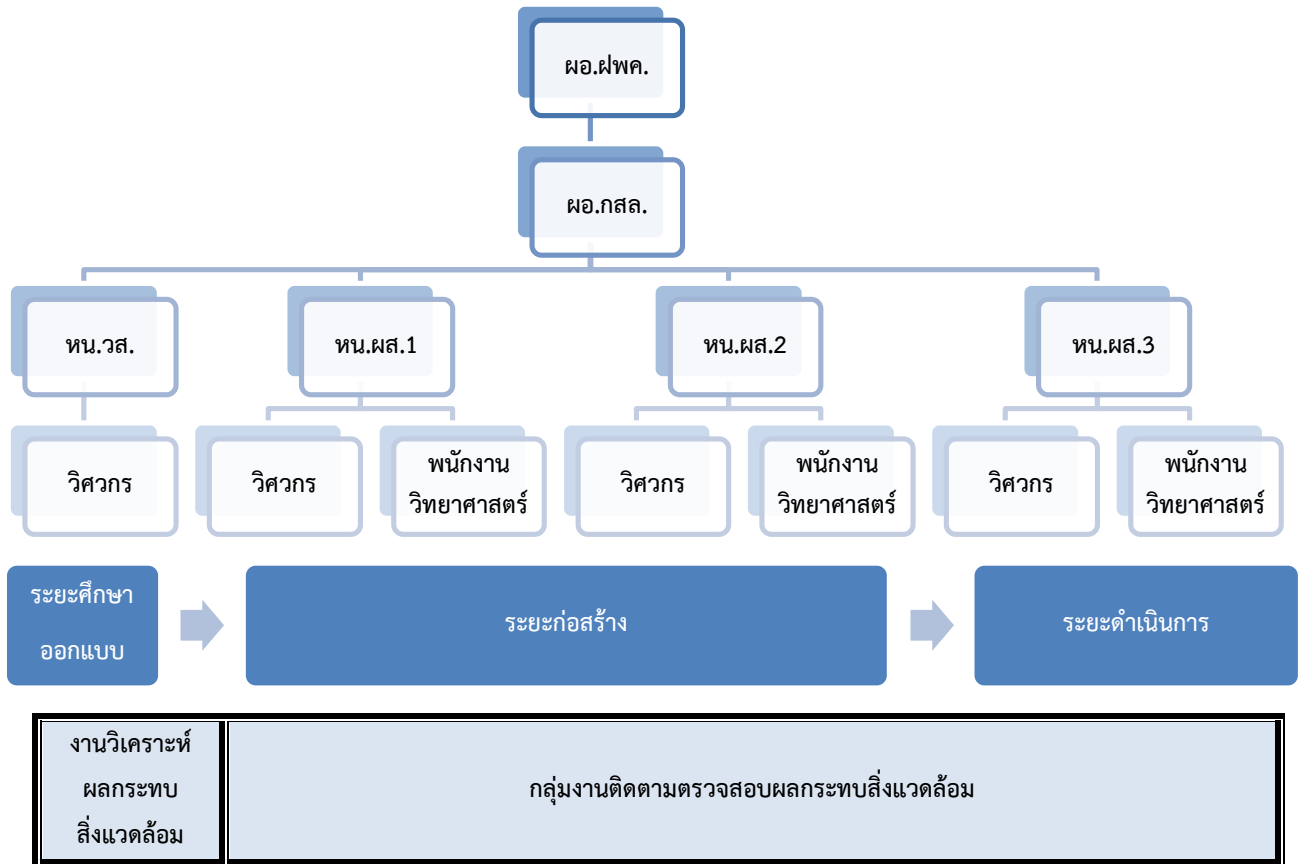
ผอ.ฝพค.

ผอ.กสล.

หน.วส.

หน.ผส.1

หน.ผส.2

หน.ผส.3

วิศวกร

วิศวกร

พนักงานวิทยาศาสตร์

วิศวกร

พนักงานวิทยาศาสตร์

วิศวกร

พนักงานวิทยาศาสตร์

ระยะศึกษาออกแบบ

ระยะก่อสร้าง

ระยะดำเนินการ

| งานวิเคราะห์ผลกระทบสิ่งแวดล้อม | กลุ่มงานติดตามตรวจสอบผลกระทบสิ่งแวดล้อม |
|---|---|